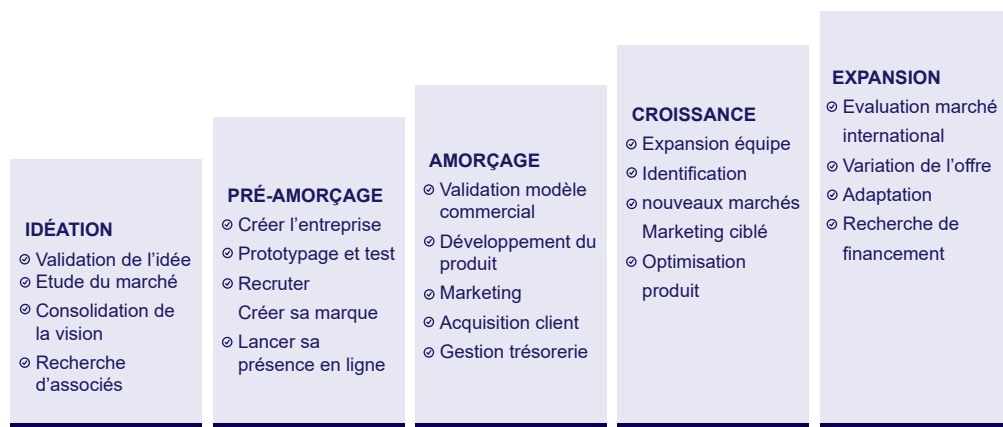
IDÉATION
⊘ Validation de l'idée
⊘ Etude du marché
⊘ Consolidation de la vision
⊘ Recherche d'associés

PRÉ-AMORÇAGE
⊘ Créer l'entreprise
⊘ Prototypage et test
⊘ Recruter
Créer sa marque
⊘ Lancer sa présence en ligne

AMORÇAGE
⊘ Validation modèle commercial
⊘ Développement du produit
⊘ Marketing
⊘ Acquisition client
⊘ Gestion trésorerie

CROISSANCE
⊘ Expansion équipe
⊘ Identification
⊘ nouveaux marchés
Marketing ciblé
⊘ Optimisation produit

EXPANSION
⊘ Evaluation marché international
⊘ Variation de l'offre
⊘ Adaptation
⊘ Recherche de financement